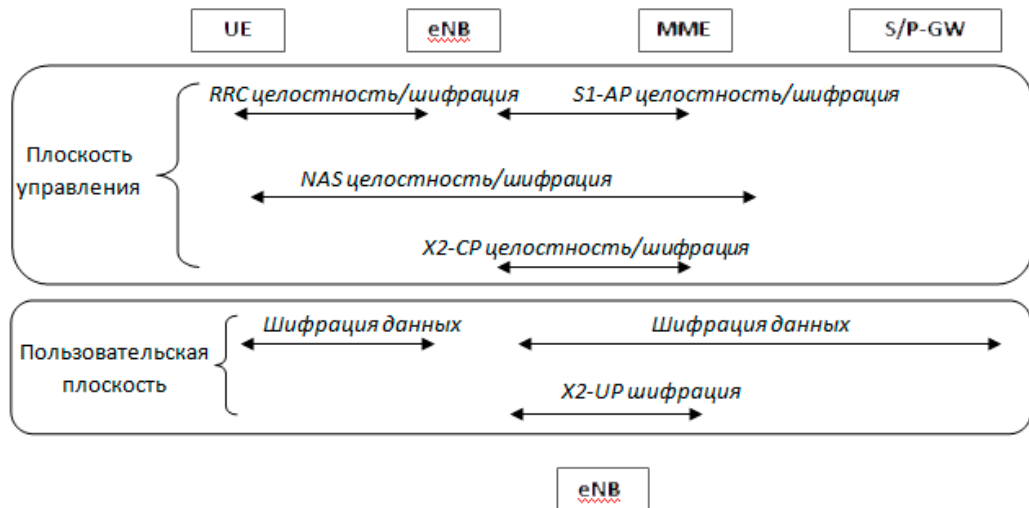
UE
eNB
MME
S/P-GW

Плоскость управления

RRC целостность/шифрация

S1-AP целостность/шифрация

NAS целостность/шифрация

X2-CP целостность/шифрация

Пользовательская плоскость

Шифрация данных

Шифрация данных

X2-UP шифрация

eNB